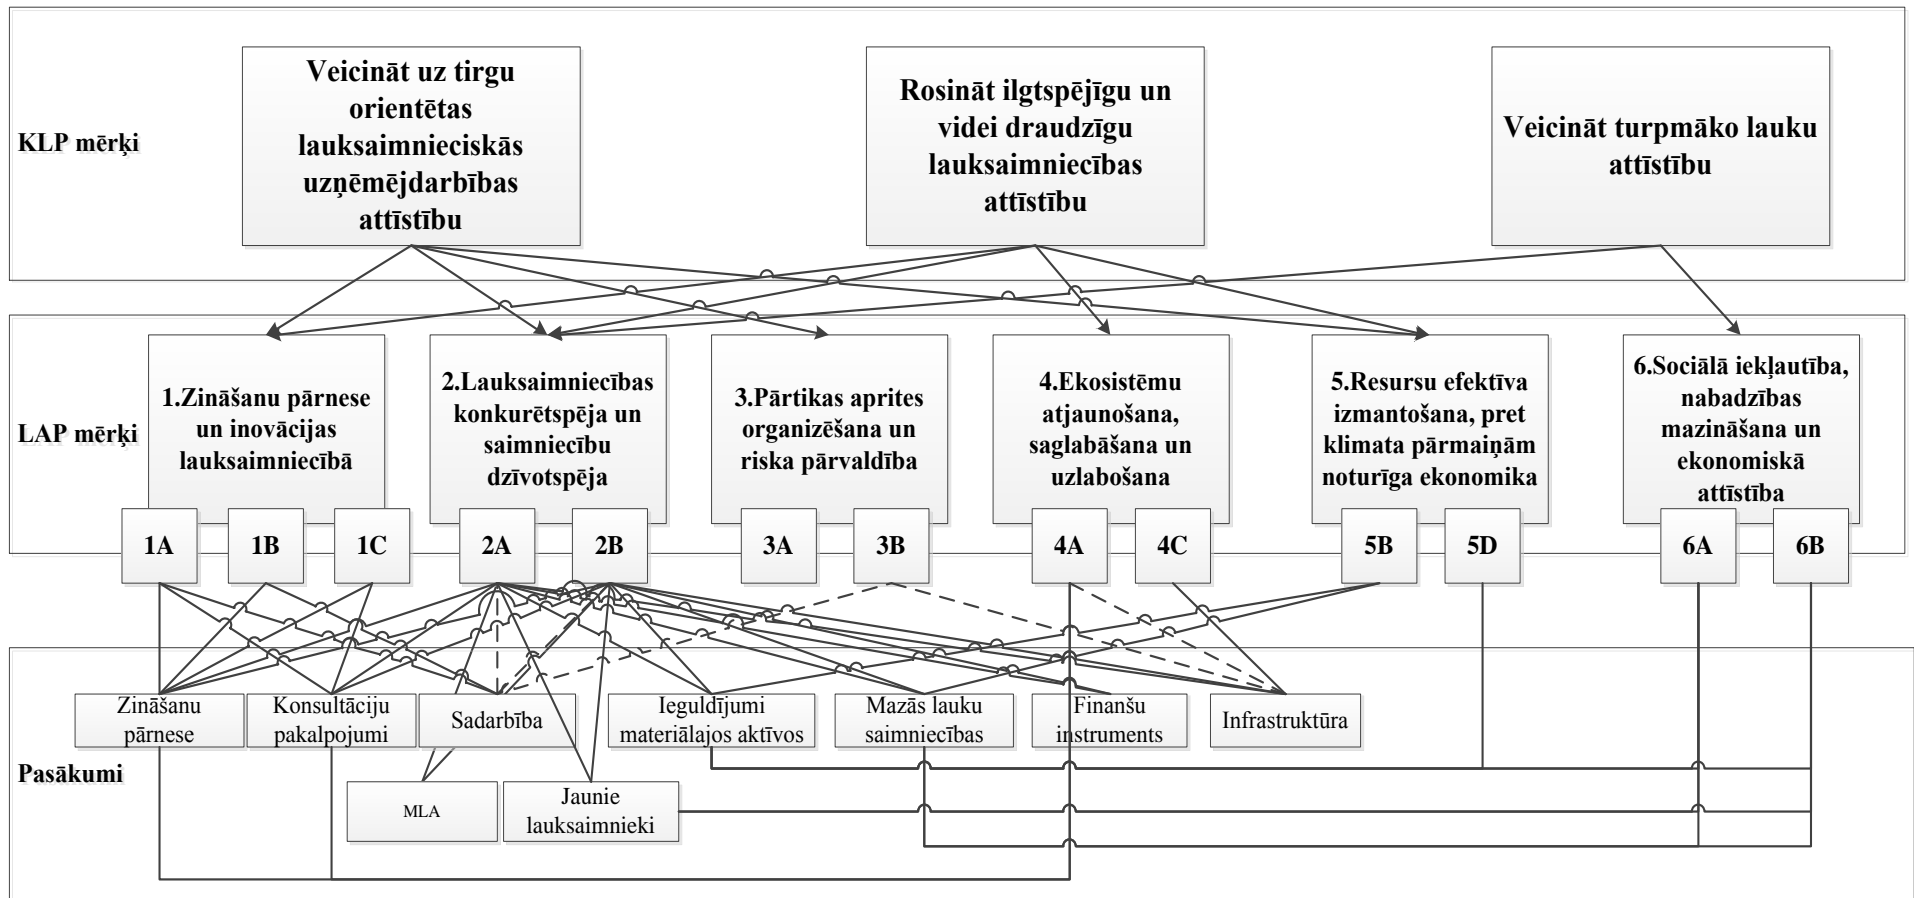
KLP mērķi

Veicināt uz tirgu orientētas lauksaimnieciskās uzņēmējdarbības attīstību

Rosināt ilgtspējīgu un videi draudzīgu lauksaimniecības attīstību

Veicināt turpmāko lauku attīstību

LAP mērķi

1.Zināšanu pārnese un inovācijas lauksaimniecībā

2.Lauksaimniecības konkurētspēja un saimniecību dzīvotspēja

3.Pārtikas aprites organizēšana un riska pārvaldība

4.Ekosistēmu atjaunošana, saglabāšana un uzlabošana

5.Resursu efektīva izmantošana, pret klimata pārmaiņām noturīga ekonomika

6.Sociālā iekļautība, nabadzības mazināšana un ekonomiskā attīstība

1A 1B 1C 2A 2B 3A 3B 4A 4C 5B 5D 6A 6B

Pasākumi

Zināšanu pārnese

Konsultāciju pakalpojumi

Sadarbība

Ieguldījumi materiālajos aktīvos

Mazās lauku saimniecības

Finanšu instruments

Infrastruktūra

MLA

Jaunie lauksaimnieki